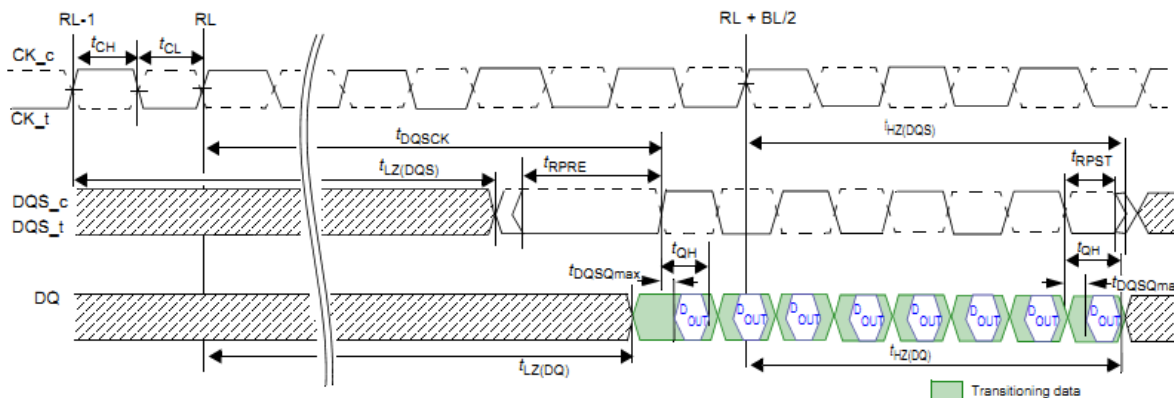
RL-1
RL
RL + BL/2
$t_{CH}$
$t_{CL}$
CK_c
CK_t
$t_{DQSCK}$
$t_{HZ(DQS)}$
$t_{LZ(DQS)}$
$t_{RPRE}$
$t_{RPST}$
DQS_c
DQS_t
$t_{QH}$
$t_{QH}$
$t_{DQSQmax}$
$t_{DQSQma}$
DQ
$D_{OUT}$ $D_{OUT}$ $D_{OUT}$ $D_{OUT}$ $D_{OUT}$ $D_{OUT}$ $D_{OUT}$ $D_{OUT}$ $D_{OUT}$
$t_{LZ(DQ)}$
$t_{HZ(DQ)}$
Transitioning data